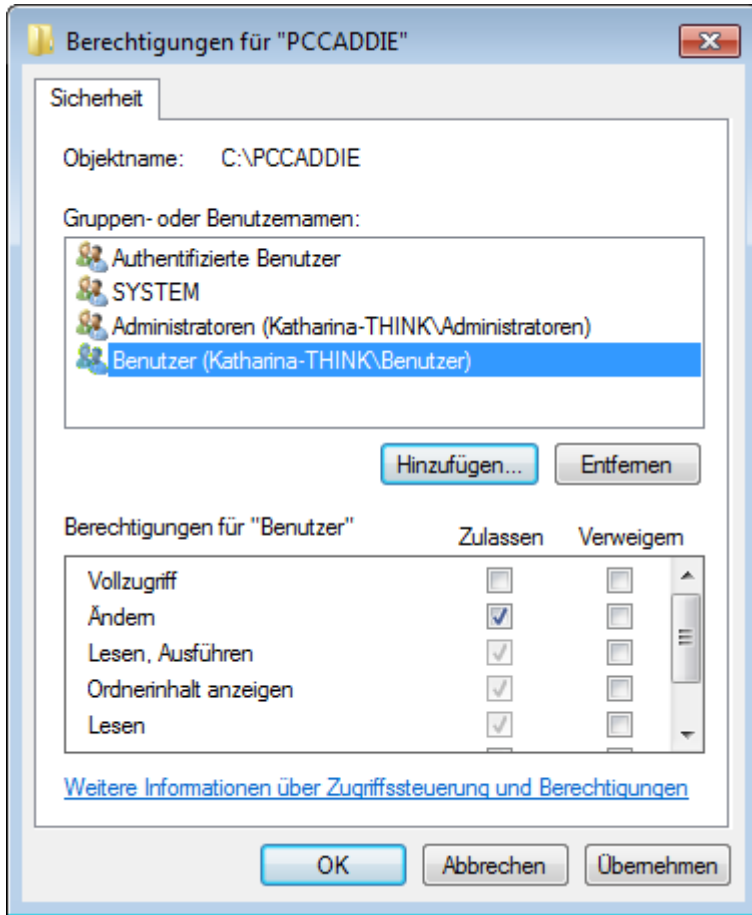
Berechtigungen für "PCCADDIE"

Sicherheit

Objektname: C:\PCCADDIE

Gruppen- oder Benutzernamen:

Authentifizierte Benutzer
SYSTEM
Administratoren (Katharina-THINK\Administratoren)
Benutzer (Katharina-THINK\Benutzer)

Hinzufügen...
Entfernen

| Berechtigungen für "Benutzer" | Zulassen | Verweigern |
|---|---|---|
| Vollzugriff | ☐ | ☐ |
| Ändern | ☑ | ☐ |
| Lesen, Ausführen | ☑ | ☐ |
| Ordnerinhalt anzeigen | ☑ | ☐ |
| Lesen | ☑ | ☐ |

Weitere Informationen über Zugriffssteuerung und Berechtigungen

OK
Abbrechen
Übernehmen